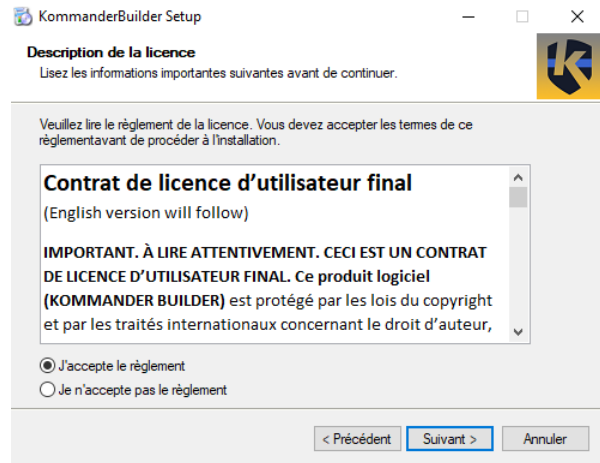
KommanderBuilder Setup

Description de la licence
Lisez les informations importantes suivantes avant de continuer.

Veuillez lire le règlement de la licence. Vous devez accepter les termes de ce règlementavant de procéder à l'installation.

Contrat de licence d'utilisateur final
(English version will follow)

IMPORTANT. À LIRE ATTENTIVEMENT. CECI EST UN CONTRAT DE LICENCE D'UTILISATEUR FINAL. Ce produit logiciel (KOMMANDER BUILDER) est protégé par les lois du copyright et par les traités internationaux concernant le droit d'auteur,

J'accepte le règlement
Je n'accepte pas le règlement

< Précédent
Suivant >
Annuler